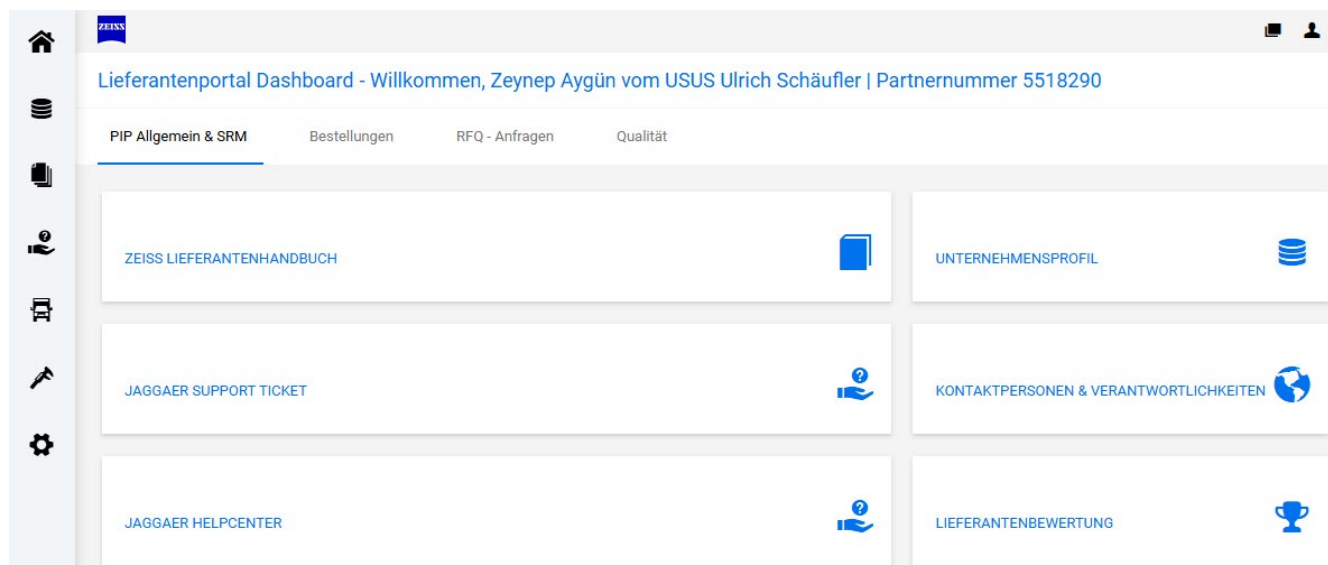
ZEISS

Lieferantenportal Dashboard - Willkommen, Zeynep Aygün vom USUS Ulrich Schäufler | Partnernummer 5518290

PIP Allgemein & SRM
Bestellungen
RFQ - Anfragen
Qualität

ZEISS LIEFERANTENHANDBUCH

UNTERNEHMENSPROFIL

JAGGAER SUPPORT TICKET

KONTAKTPERSONEN & VERANTWORTLICHKEITEN

JAGGAER HELPCENTER

LIEFERANTENBEWERTUNG